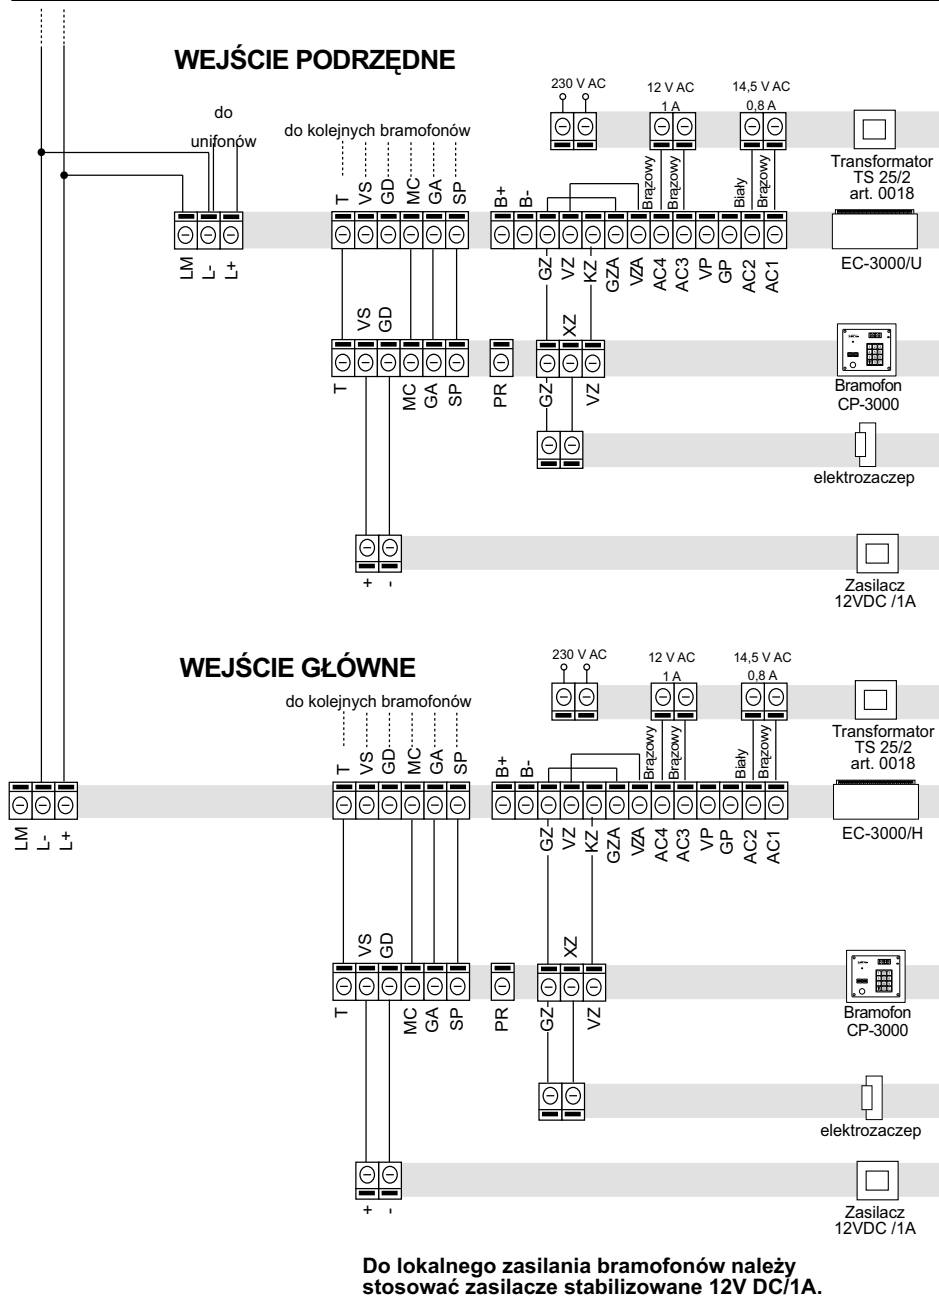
WEJŚCIE PODRZĘDNE

do unifonów

do kolejnych bramofonów

230 V AC

12 V AC
1 A

14,5 V AC
0,8 A

Transformator
TS 25/2
art. 0018

T VS GD MC GA SP

B+ B-

Brązowy Brązowy Biały Brązowy

LM L- L+

GZ VZ KZ GZA VZA AC4 AC3 VP GP AC2 AC1

EC-3000/U

VS GD

XZ

T MC GA SP PR GZ VZ

Bramofon
CP-3000

elektrozaczep

+ -

Zasilacz
12VDC /1A

WEJŚCIE GŁÓWNE

230 V AC

12 V AC
1 A

14,5 V AC
0,8 A

do kolejnych bramofonów

Transformator
TS 25/2
art. 0018

T VS GD MC GA SP

B+ B-

Brązowy Brązowy Biały Brązowy

LM L- L+

GZ VZ KZ GZA VZA AC4 AC3 VP GP AC2 AC1

EC-3000/H

VS GD

XZ

T MC GA SP PR GZ VZ

Bramofon
CP-3000

elektrozaczep

+ -

Zasilacz
12VDC /1A

Do lokalnego zasilania bramofonów należy stosować zasilacze stabilizowane 12V DC/1A.